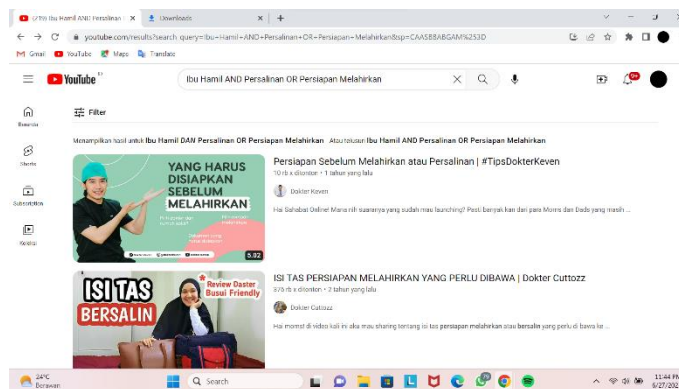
(279) Ibu Hamil AND Persalinan ×
Downloads ×
+

youtube.com/results?search_query=Ibu+Hamil+AND+Persalinan+OR+Persiapan+Melahirkan&sp=CAASBBABGAM%253D

Gmail YouTube Maps Translate

YouTube ID

Ibu Hamil AND Persalinan OR Persiapan Melahirkan

9+

Beranda

Shorts

Subscription

Koleksi

Filter

Menampilkan hasil untuk Ibu Hamil DAN Persalinan OR Persiapan Melahirkan Atau telusuri Ibu Hamil AND Persalinan OR Persiapan Melahirkan

YANG HARUS DISIAPKAN SEBELUM MELAHIRKAN

5:32

Persiapan Sebelum Melahirkan atau Persalinan | #TipsDokterKeven

10 rb x ditonton • 1 tahun yang lalu

Dokter Keven

Hai Sahabat Online! Mana nih suaranya yang sudah mau launching? Pasti banyak kan dari para Moms dan Dads yang masih ...

ISI TAS BERSALIN

Review Daster Busui Friendly

ISI TAS PERSIAPAN MELAHIRKAN YANG PERLU DIBAWA | Dokter Cuttozz

376 rb x ditonton • 2 tahun yang lalu

Dokter Cuttozz

Hai moms! di Video kali ini aku mau sharing tentang isi tas persiapan melahirkan atau bersalin yang perlu di bawa ke ...

24°C Berawan

Search

11:44 PM 6/27/202